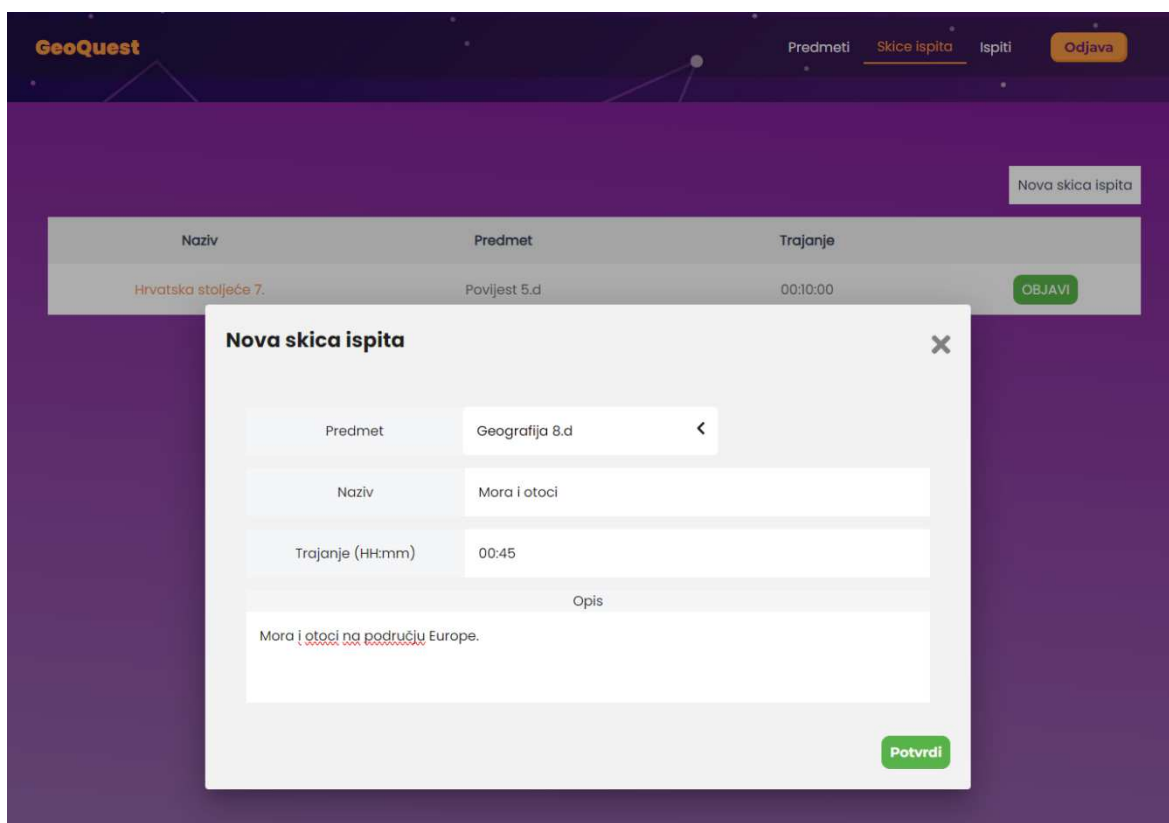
GeoQuest

Predmeti Skice ispita Ispiti Odjava

Nova skica ispita

| Naziv | Predmet | Trajanje | |
|---|---|---|---|
| Hrvatska stoljeće 7. | Povijest 5.d | 00:10:00 | OBJAVI |

Nova skica ispita

×

Predmet Geografija 8.d

Naziv Mora i otoci

Trajanje (HH:mm) 00:45

Opis

Mora i otoci na području Europe.

Potvrdi